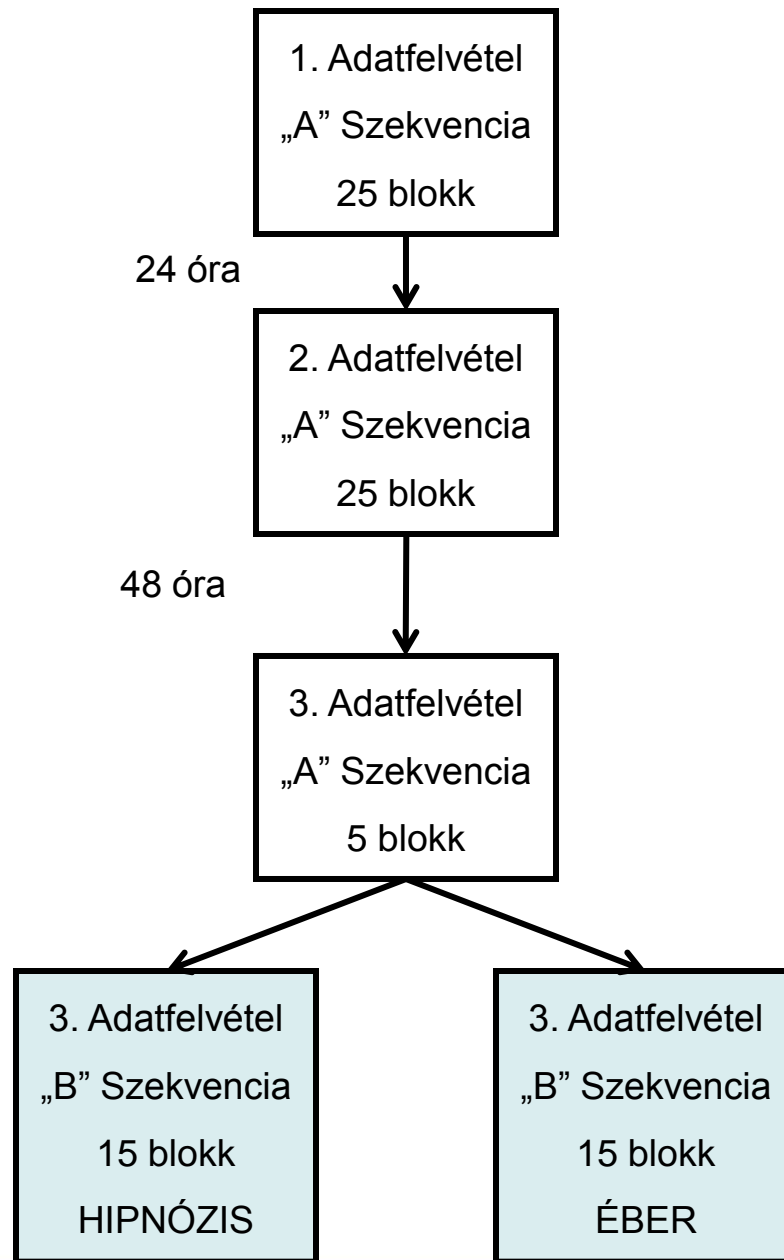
1. Adatfelvétel
„A” Szekvencia
25 blokk

24 óra

2. Adatfelvétel
„A” Szekvencia
25 blokk

48 óra

3. Adatfelvétel
„A” Szekvencia
5 blokk

3. Adatfelvétel
„B” Szekvencia
15 blokk
HIPNÓZIS

3. Adatfelvétel
„B” Szekvencia
15 blokk
ÉBER